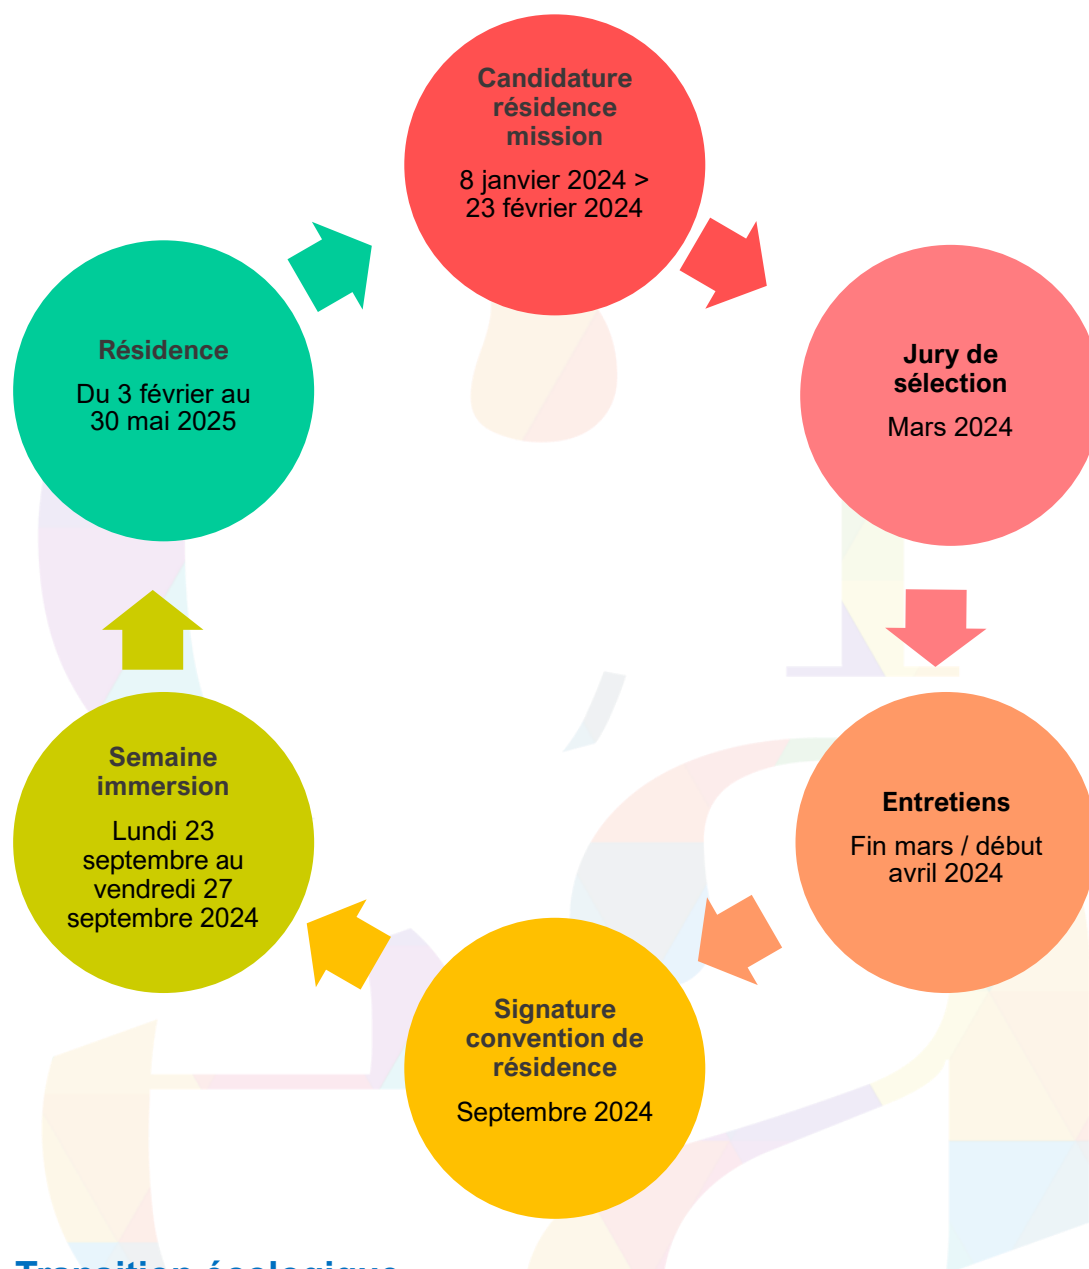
Candidature résidence mission

8 janvier 2024 > 23 février 2024

Jury de sélection

Mars 2024

Entretiens

Fin mars / début avril 2024

Signature convention de résidence

Septembre 2024

Semaine immersion

Lundi 23 septembre au vendredi 27 septembre 2024

Résidence

Du 3 février au 30 mai 2025

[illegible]